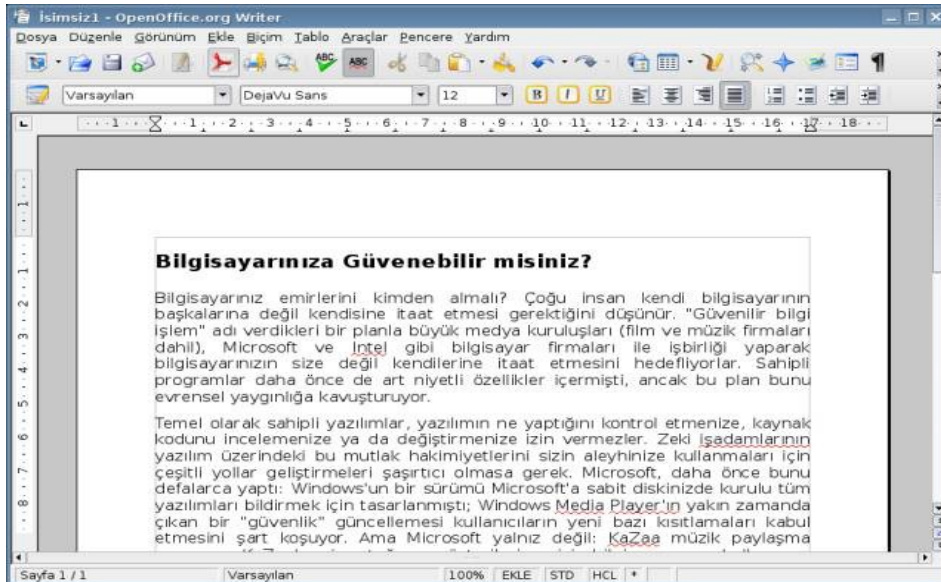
İsimsiz1 - OpenOffice.org Writer

Dosya Düzenle Görünüm Ekle Biçim Tablo Araçlar Pencere Yardım

Varsayılan DejaVu Sans 12

1 2 3 4 5 6 7 8 9 10 11 12 13 14 15 16 17 18

**Bilgisayarınıza Güvenebilir misiniz?**

Bilgisayarınız emirlerini kimden almalı? Çoğu insan kendi bilgisayarının başkalarına değil kendisine itaat etmesi gerektiğini düşünür. "Güvenilir bilgi işlem" adı verdikleri bir planla büyük medya kuruluşları (film ve müzik firmaları dahil), Microsoft ve Intel gibi bilgisayar firmaları ile işbirliği yaparak bilgisayarınızın size değil kendilerine itaat etmesini hedefliyorlar. Sahipli programlar daha önce de art niyetli özellikler içermişti, ancak bu plan bunu evrensel yaygınlığa kavuşturuyor.

Temel olarak sahipli yazılımlar, yazılımın ne yaptığını kontrol etmenize, kaynak kodunu incelemenize ya da değiştirmenize izin vermezler. Zeki İşadamlarının yazılım üzerindeki bu mutlak hakimiyetlerini sizin aleyhinize kullanmaları için çeşitli yollar geliştirmeleri şaşırtıcı olmasa gerek. Microsoft, daha önce bunu defalarca yaptı: Windows'un bir sürümü Microsoft'a sabit diskinizde kurulu tüm yazılımları bildirmek için tasarlanmıştı; Windows Media Player'ın yakın zamanda çıkan bir "güvenlik" güncellemesi kullanıcıların yeni bazı kısıtlamaları kabul etmesini şart koşuyor. Ama Microsoft yalnız değil: KaZaa müzik paylaşma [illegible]

Sayfa 1 / 1 Varsayılan 100% EKLE STD HCL *